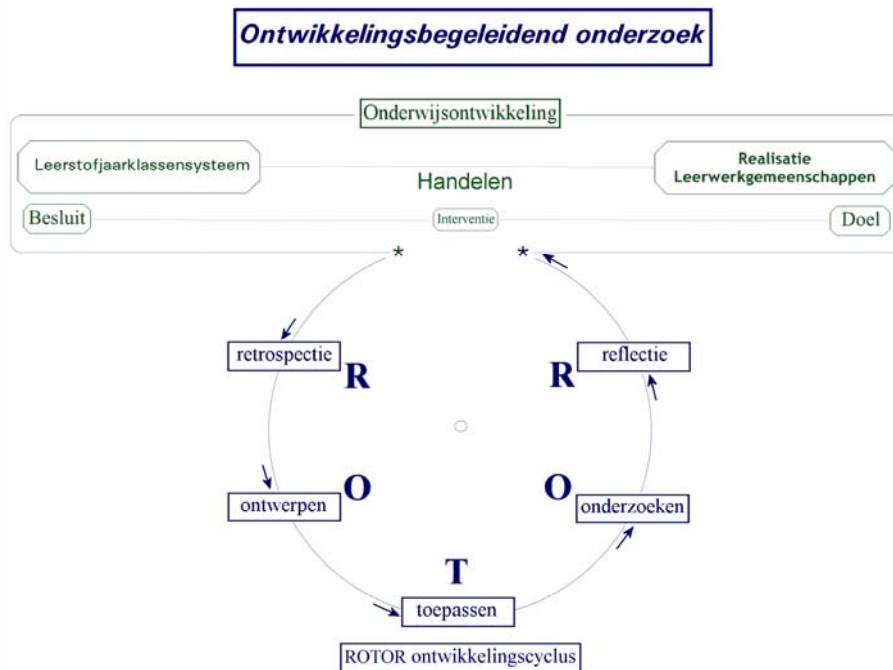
Ontwikkelingsbegeleidend onderzoek

Onderwijsontwikkeling

Leerstofjaarklassensysteem

Handelen

Realisatie Leerwerkgemeenschappen

Besluit

Interventie

Doel

*

*

retrospectie

R

R

reflectie

ontwerpen

O

O

onderzoeken

T

toepassen

ROTOR ontwikkelingscyclus